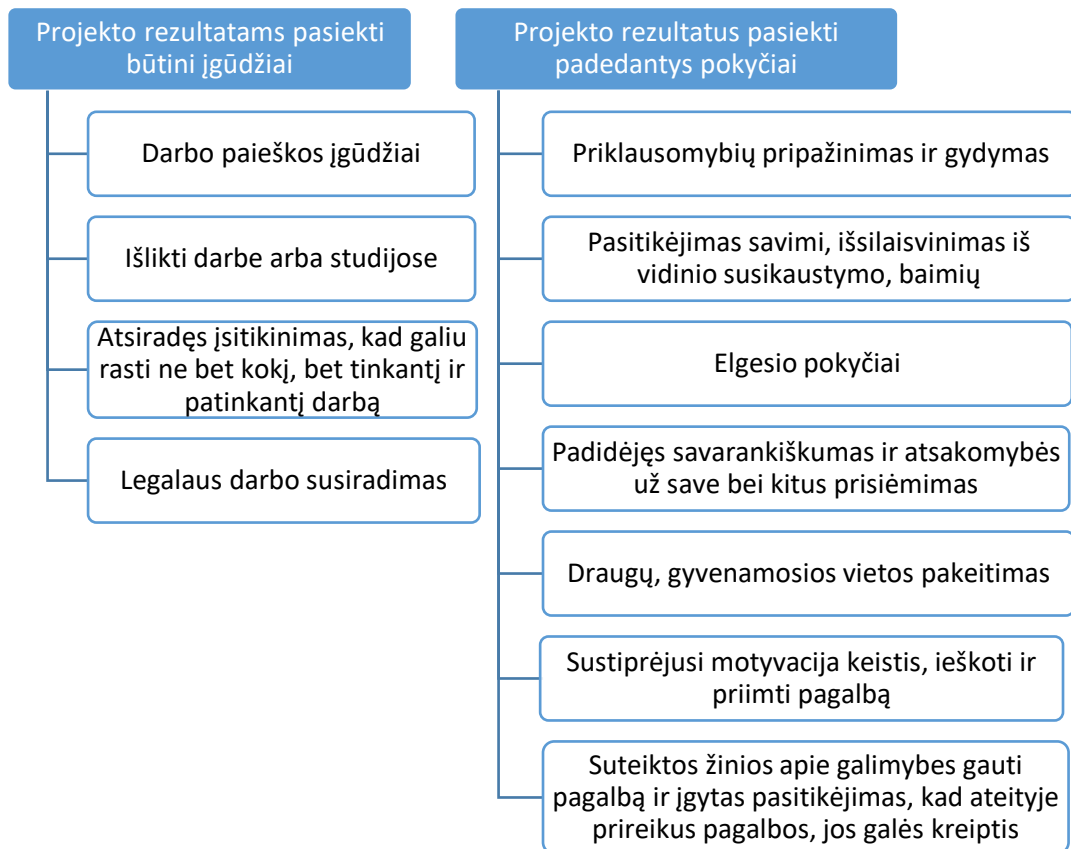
Projekto rezultatams pasiekti būtini įgūdžiai

Darbo paieškos įgūdžiai

Išlikti darbe arba studijose

Atsiradęs įsitikinimas, kad galiu rasti ne bet kokį, bet tinkantį ir patinkantį darbą

Legalaus darbo susiradimas

Projekto rezultatus pasiekti padedantys pokyčiai

Priklausomybių pripažinimas ir gydymas

Pasitikėjimas savimi, išsilaisvinimas iš vidinio susikaustymo, baimių

Elgesio pokyčiai

Padidėjęs savarankiškumas ir atsakomybės už save bei kitus prisiėmimas

Draugų, gyvenamosios vietos pakeitimas

Sustiprėjusi motyvacija keistis, ieškoti ir priimti pagalbą

Suteiktos žinios apie galimybes gauti pagalbą ir įgytas pasitikėjimas, kad ateityje prireikus pagalbos, jos galės kreiptis